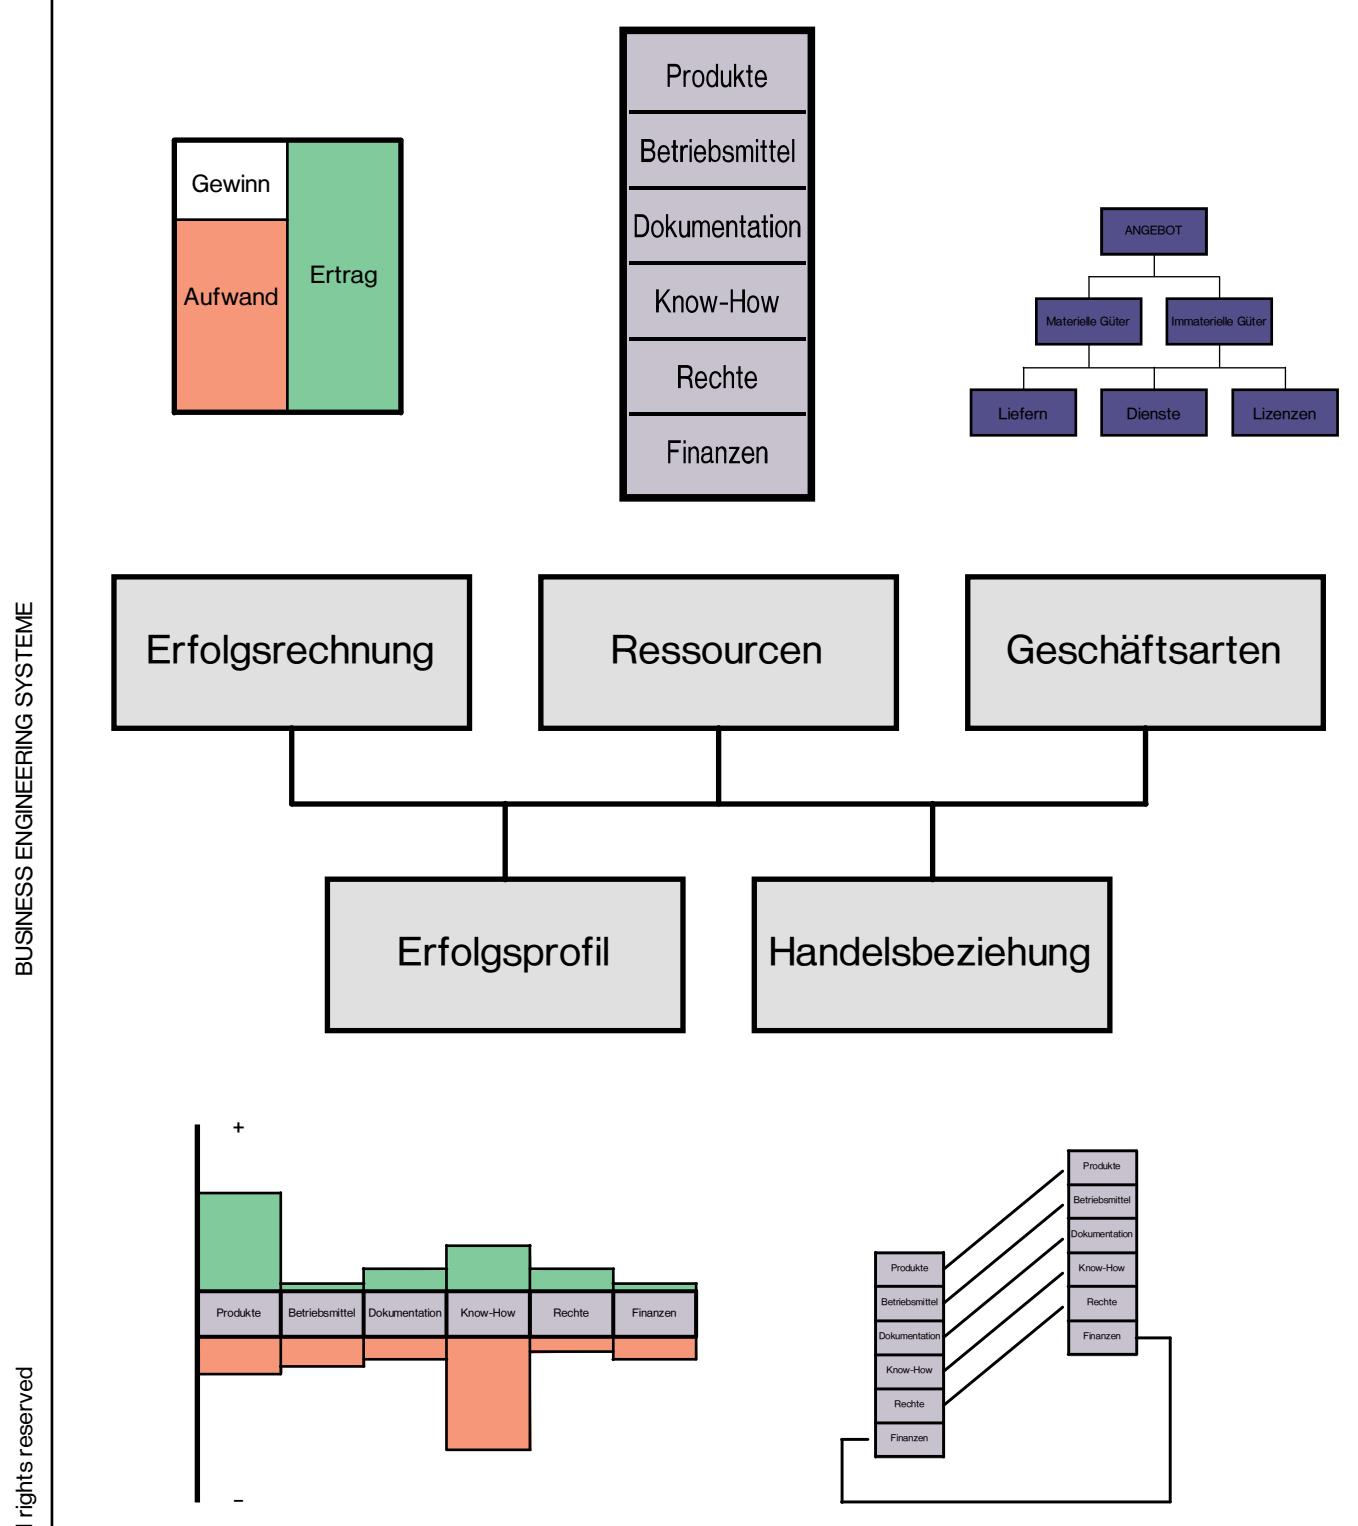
BUSINESS ENGINEERING SYSTEME

Gewinn
Aufwand
Ertrag

Produkte
Betriebsmittel
Dokumentation
Know-How
Rechte
Finanzen

ANGEBOT
Materielle Güter
Immaterielle Güter
Liefern
Dienste
Lizenzen

Erfolgsrechnung
Ressourcen
Geschäftsarten

Erfolgsprofil
Handelsbeziehung

+
Produkte
Betriebsmittel
Dokumentation
Know-How
Rechte
Finanzen
-

Produkte
Betriebsmittel
Dokumentation
Know-How
Rechte
Finanzen

Produkte
Betriebsmittel
Dokumentation
Know-How
Rechte
Finanzen

l rights reserved